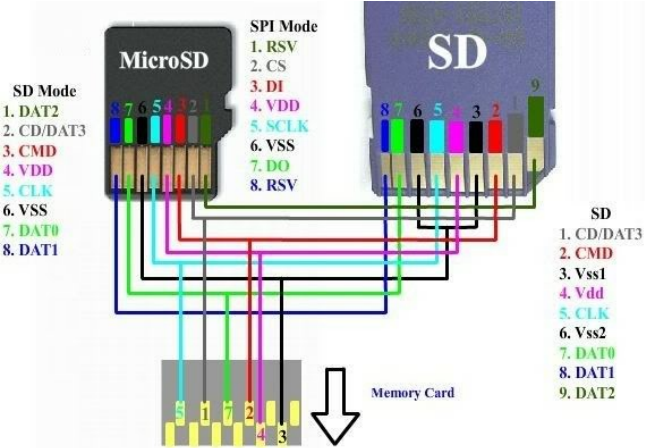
SPI Mode
1. RSV
2. CS
3. DI
4. VDD
5. SCLK
6. VSS
7. DO
8. RSV

MicroSD

8 7 6 5 4 3 2 1

SD

8 7 6 5 4 3 2 1 9

SD Mode
1. DAT2
2. CD/DAT3
3. CMD
4. VDD
5. CLK
6. VSS
7. DAT0
8. DAT1

SD
1. CD/DAT3
2. CMD
3. Vss1
4. Vdd
5. CLK
6. Vss2
7. DAT0
8. DAT1
9. DAT2

Memory Card

5 1 7 2 4 3